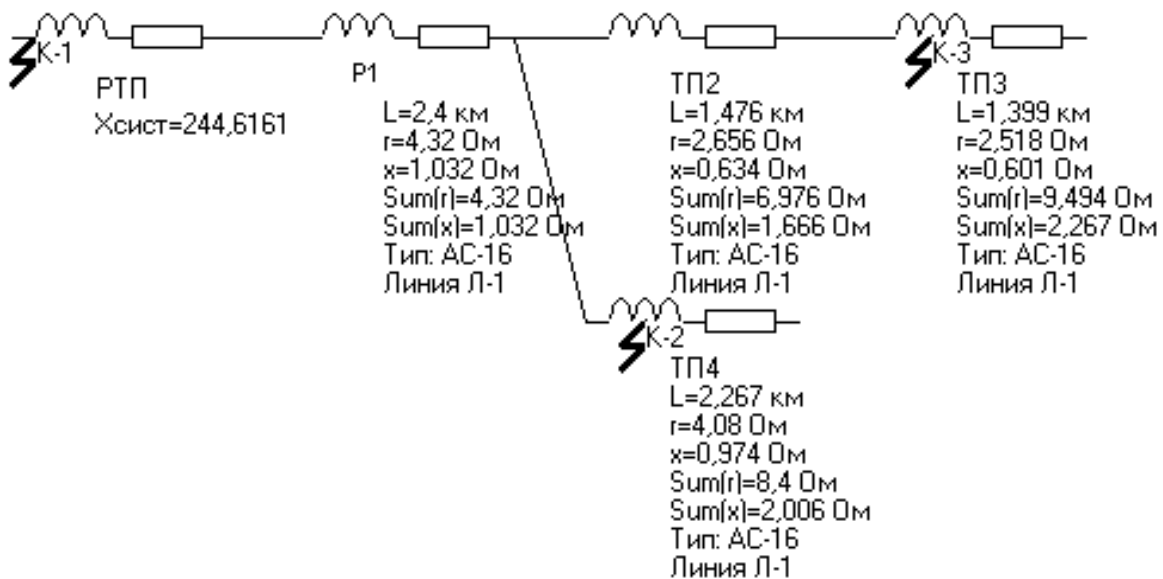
K-1
РТП
Хсист=244,6161

Р1
L=2,4 км
r=4,32 Ом
x=1,032 Ом
Sum(r)=4,32 Ом
Sum(x)=1,032 Ом
Тип: АС-16
Линия Л-1

ТП2
L=1,476 км
r=2,656 Ом
x=0,634 Ом
Sum(r)=6,976 Ом
Sum(x)=1,666 Ом
Тип: АС-16
Линия Л-1

K-3
ТП3
L=1,399 км
r=2,518 Ом
x=0,601 Ом
Sum(r)=9,494 Ом
Sum(x)=2,267 Ом
Тип: АС-16
Линия Л-1

K-2
ТП4
L=2,267 км
r=4,08 Ом
x=0,974 Ом
Sum(r)=8,4 Ом
Sum(x)=2,006 Ом
Тип: АС-16
Линия Л-1